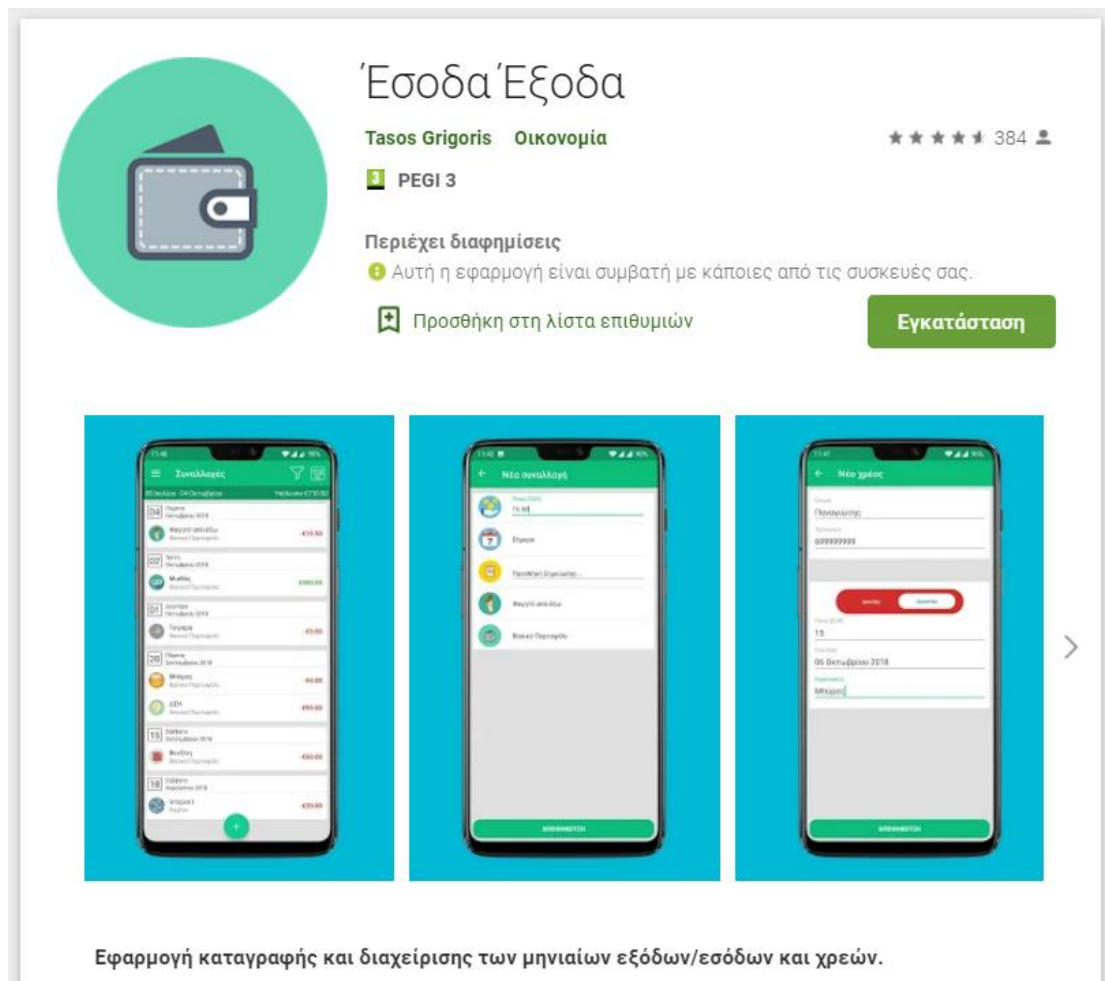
Έσοδα Έξοδα

Tasos Grigoris Οικονομία

384

3 PEGI 3

Περιέχει διαφημίσεις

Αυτή η εφαρμογή είναι συμβατή με κάποιες από τις συσκευές σας.

Προσθήκη στη λίστα επιθυμιών

Εγκατάσταση

Συναλλαγές

Νέα συναλλαγή

Νέο χρέος

Εφαρμογή καταγραφής και διαχείρισης των μηνιαίων εξόδων/εσόδων και χρεών.